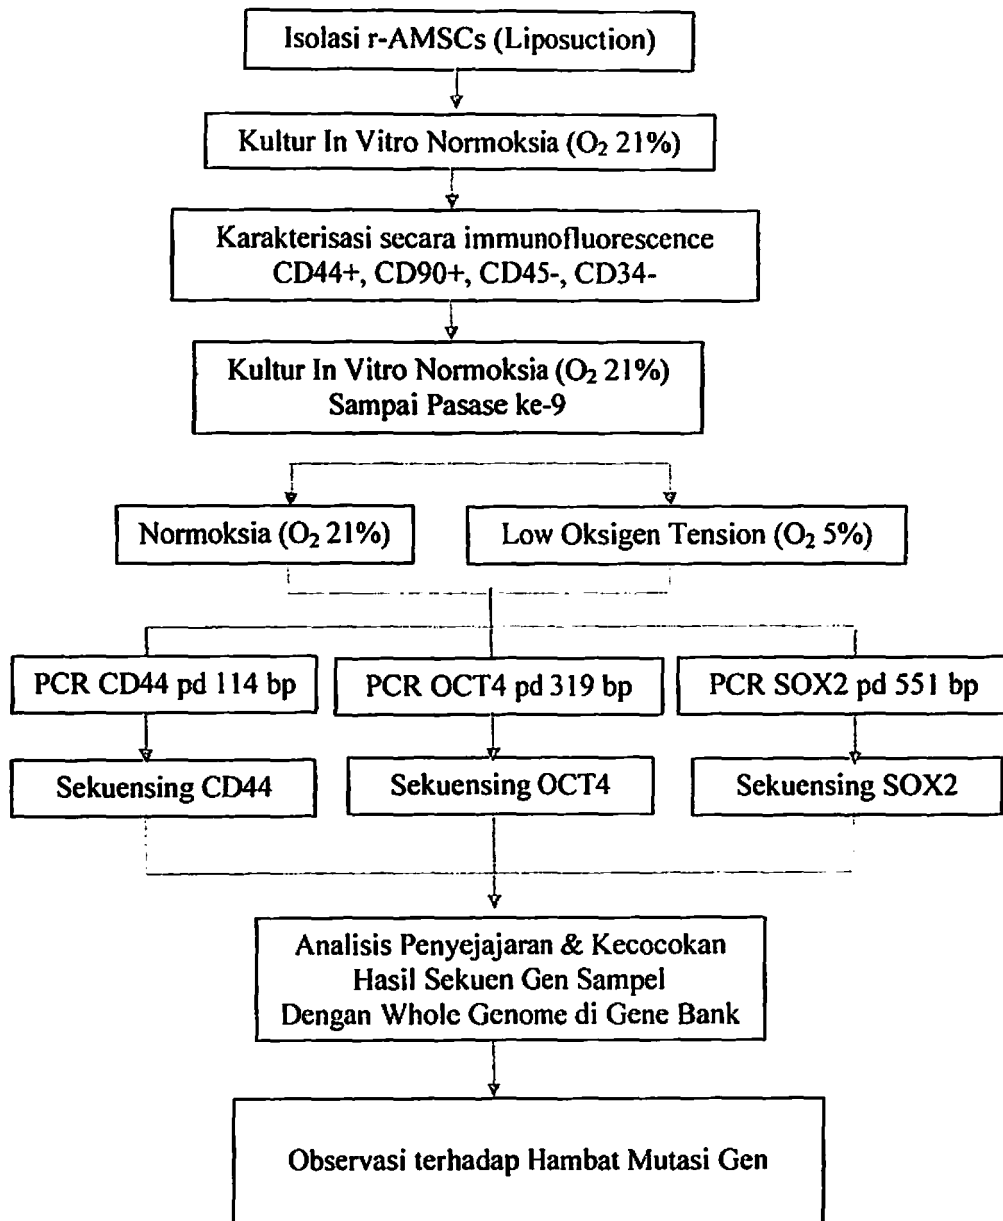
Isolasi r-AMSCs (Liposuction)

Kultur In Vitro Normoksia ($O_2$ 21%)

Karakterisasi secara immunofluorescence CD44+, CD90+, CD45-, CD34-

Kultur In Vitro Normoksia ($O_2$ 21%) Sampai Pasase ke-9

Normoksia ($O_2$ 21%)

Low Oksigen Tension ($O_2$ 5%)

PCR CD44 pd 114 bp

PCR OCT4 pd 319 bp

PCR SOX2 pd 551 bp

Sekuensing CD44

Sekuensing OCT4

Sekuensing SOX2

Analisis Penyejajaran & Kecocokan Hasil Sekuen Gen Sampel Dengan Whole Genome di Gene Bank

Observasi terhadap Hambat Mutasi Gen